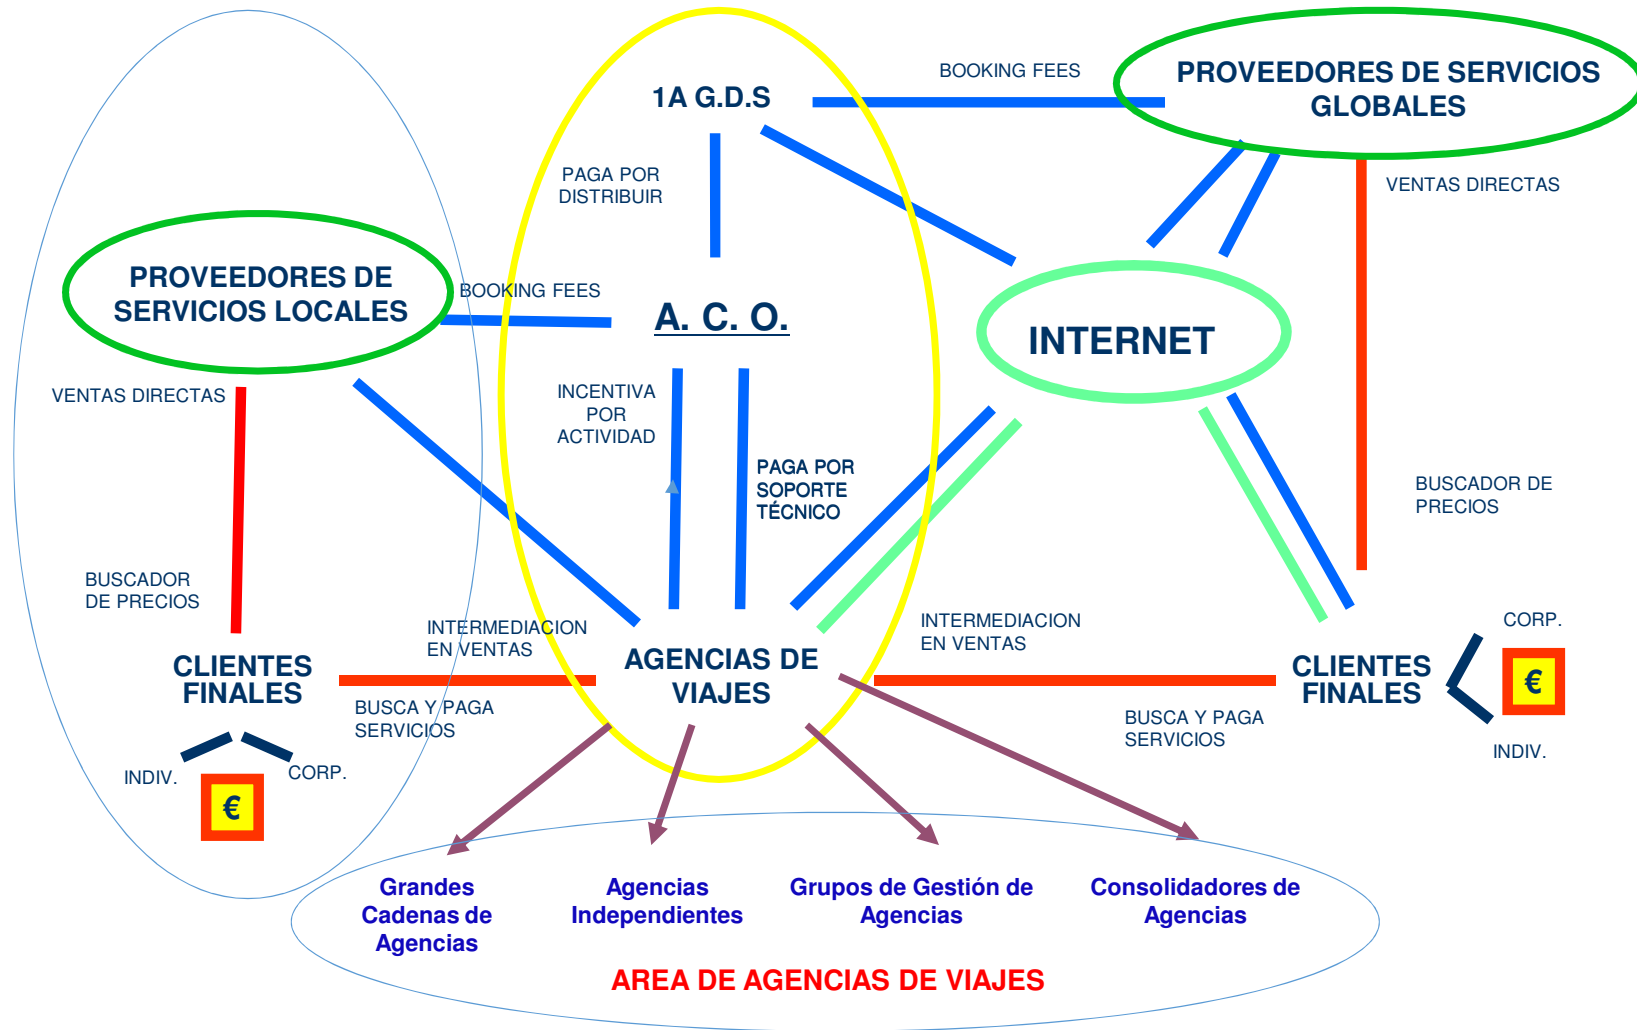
1A G.D.S

BOOKING FEES

PROVEEDORES DE SERVICIOS GLOBALES

PAGA POR DISTRIBUIR

VENTAS DIRECTAS

PROVEEDORES DE SERVICIOS LOCALES

BOOKING FEES

A. C. O.

INTERNET

VENTAS DIRECTAS

INCENTIVA POR ACTIVIDAD

PAGA POR SOPORTE TÉCNICO

BUSCADOR DE PRECIOS

BUSCADOR DE PRECIOS

INTERMEDIACION EN VENTAS

INTERMEDIACION EN VENTAS

CORP.

CLIENTES FINALES

AGENCIAS DE VIAJES

CLIENTES FINALES

€

BUSCA Y PAGA SERVICIOS

BUSCA Y PAGA SERVICIOS

INDIV.

INDIV.

CORP.

€

Grandes Cadenas de Agencias

Agencias Independientes

Grupos de Gestión de Agencias

Consolidadores de Agencias

AREA DE AGENCIAS DE VIAJES